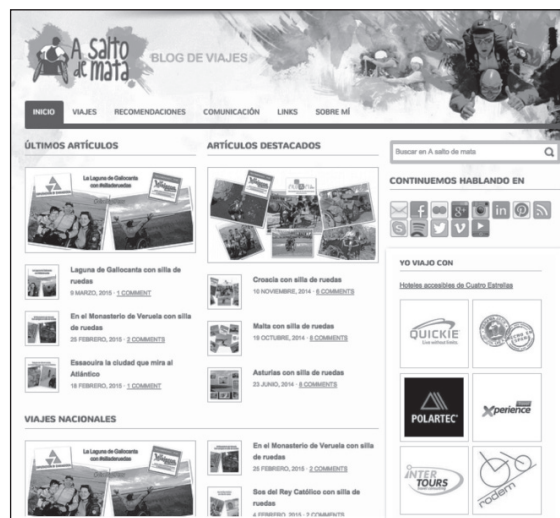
A salto de mata

BLOG DE VIAJES

INICIO VIAJES RECOMENDACIONES COMUNICACIÓN LINKS SOBRE MÍ

ÚLTIMOS ARTÍCULOS

La Laguna de Gallocanta con #silladeruedas

Laguna de Gallocanta con silla de ruedas
9 MARZO, 2015 · 1 COMMENT

En el Monasterio de Veruela con silla de ruedas
25 FEBRERO, 2015 · 2 COMMENTS

Essaouira la ciudad que mira al Atlántico
18 FEBRERO, 2015 · 1 COMMENT

ARTÍCULOS DESTACADOS

Croacia con silla de ruedas
10 NOVIEMBRE, 2014 · 6 COMMENTS

Malta con silla de ruedas
16 OCTUBRE, 2014 · 8 COMMENTS

Asturias con silla de ruedas
23 JUNIO, 2014 · 6 COMMENTS

Buscar en A salto de mata

CONTINUEMOS HABLANDO EN

YO VIAJO CON

Hoteles accesibles de Cuatro Estrellas

QUICKIE

POLARTEC

Xperience

INTER TOURS

rodem

VIAJES NACIONALES

La Laguna de Gallocanta con #silladeruedas

En el Monasterio de Veruela con silla de ruedas
25 FEBRERO, 2015 · 2 COMMENTS

Sos del Rey Católico con silla de ruedas
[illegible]